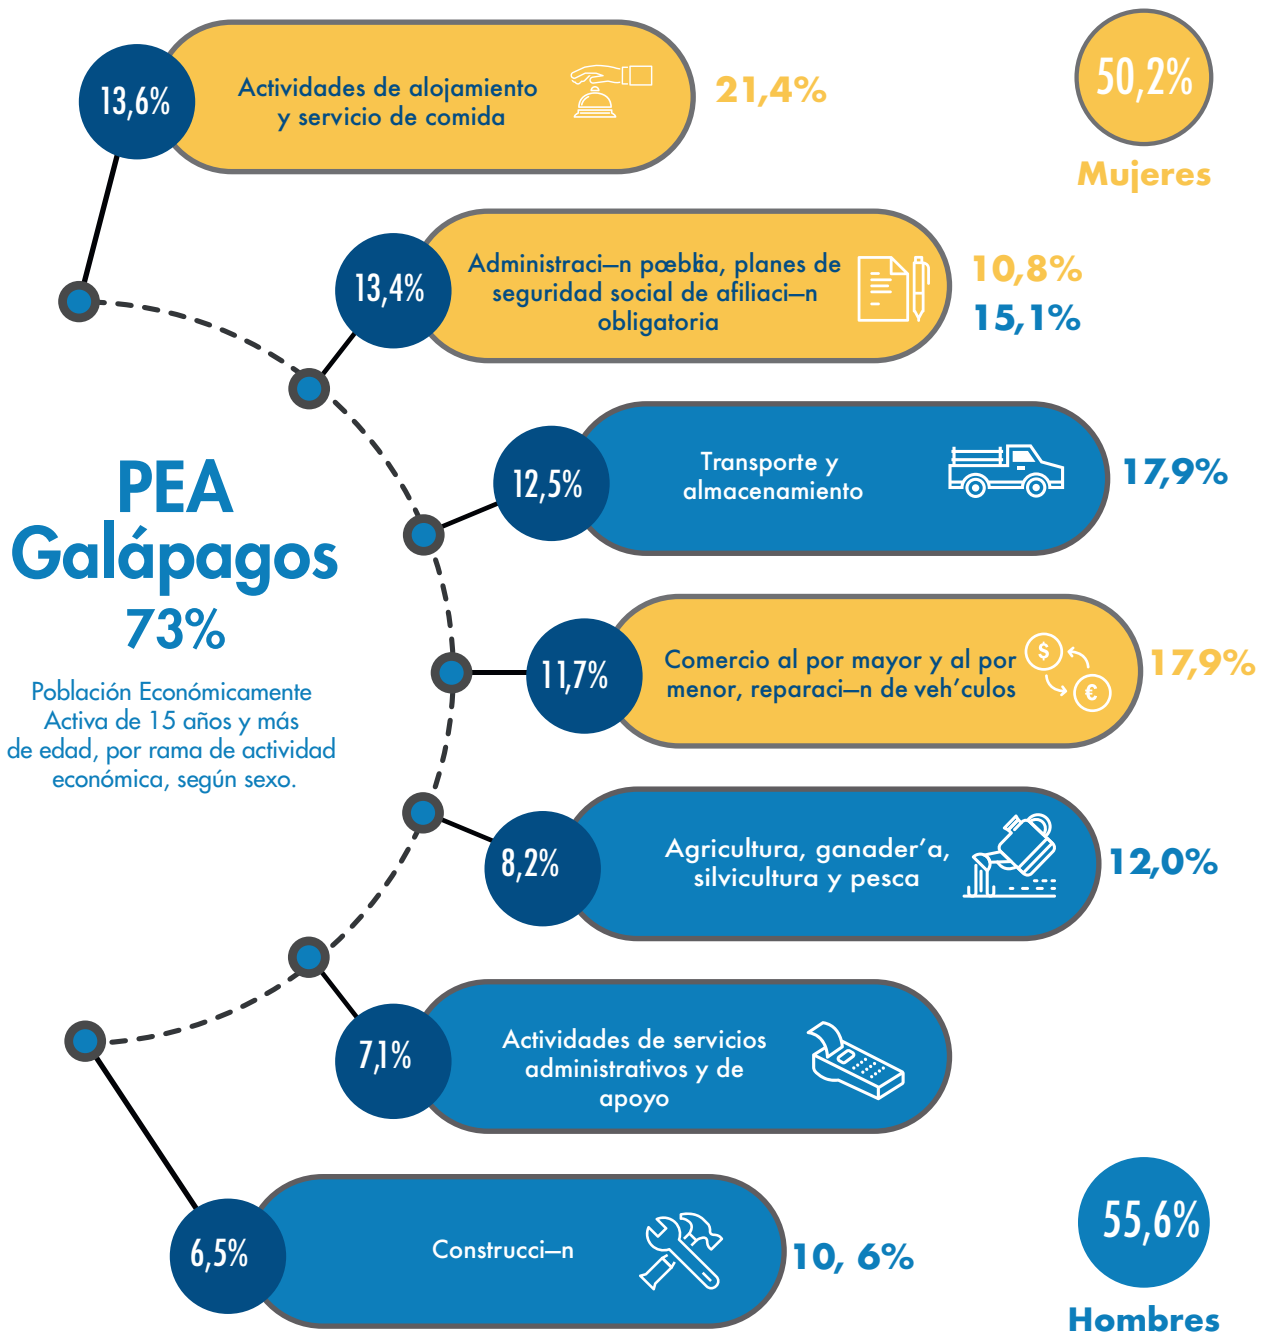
13,6%

Actividades de alojamiento y servicio de comida

21,4%

50,2%

Mujeres

13,4%

Administraci—n pœblica, planes de seguridad social de afiliaci—n obligatoria

10,8%
15,1%

12,5%

Transporte y almacenamiento

17,9%

PEA Galápagos 73%

Población Económicamente Activa de 15 años y más de edad, por rama de actividad económica, según sexo.

11,7%

Comercio al por mayor y al por menor, reparaci—n de veh'culos

17,9%

8,2%

Agricultura, ganader'a, silvicultura y pesca

12,0%

7,1%

Actividades de servicios administrativos y de apoyo

6,5%

Construcci—n

10, 6%

55,6%

Hombres